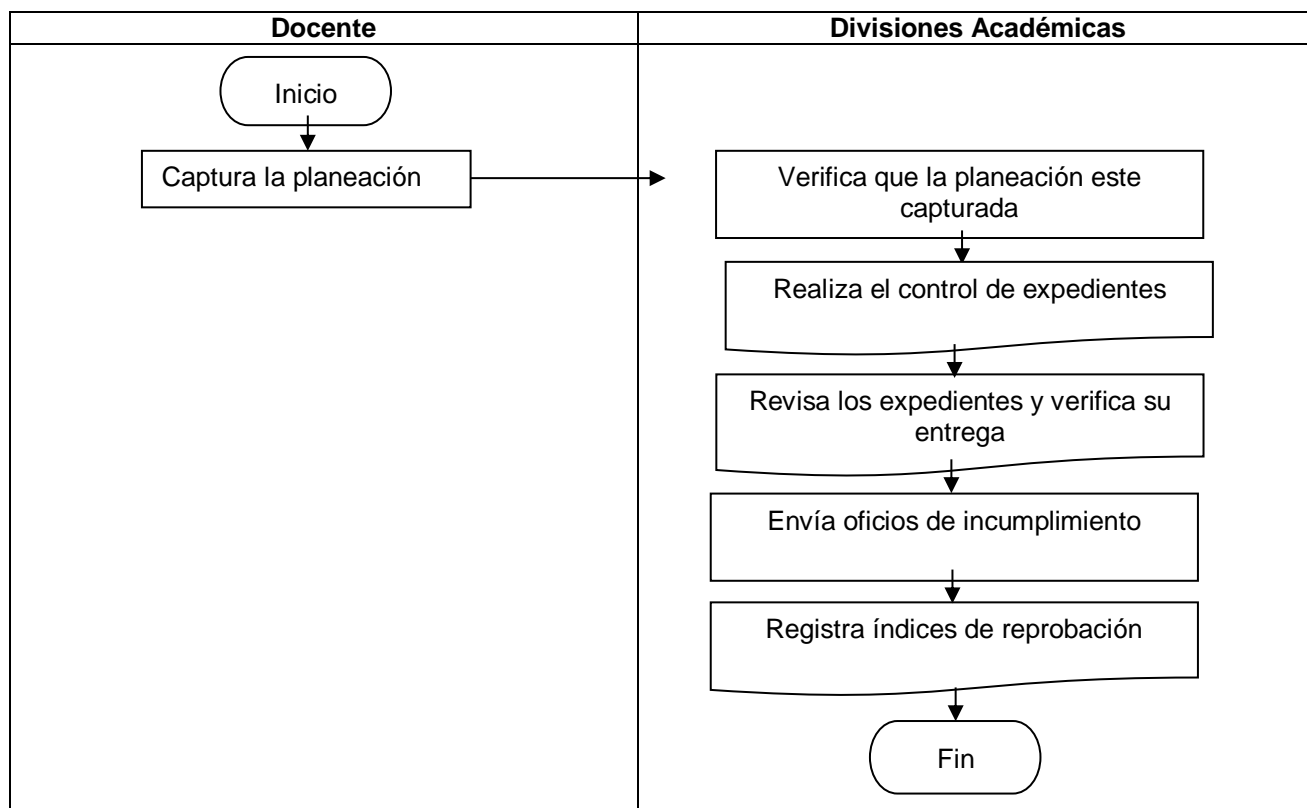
| Docente | Divisiones Académicas |
|---|---|
| Inicio<br>Captura la planeación | Verifica que la planeación este capturada<br>Realiza el control de expedientes<br>Revisa los expedientes y verifica su entrega<br>Envía oficios de incumplimiento<br>Registra índices de reprobación<br>Fin |